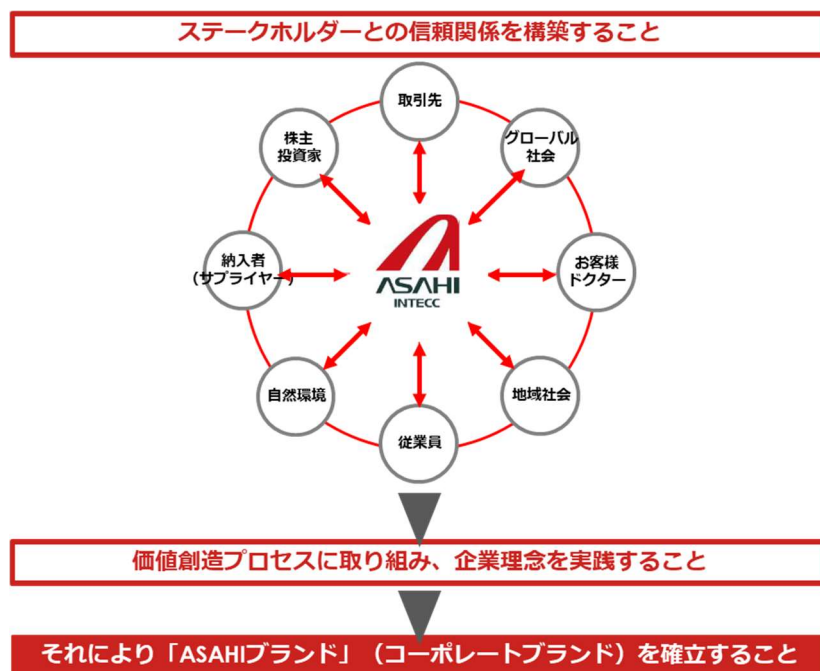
ステークホルダーとの信頼関係を構築すること

取引先

株主
投資家

グローバル
社会

納入者
（サプライヤー）

ASAHI
INTECC

お客様
ドクター

自然環境

地域社会

従業員

価値創造プロセスに取り組み、企業理念を実践すること

それにより「ASAHIブランド」（コーポレートブランド）を確立すること